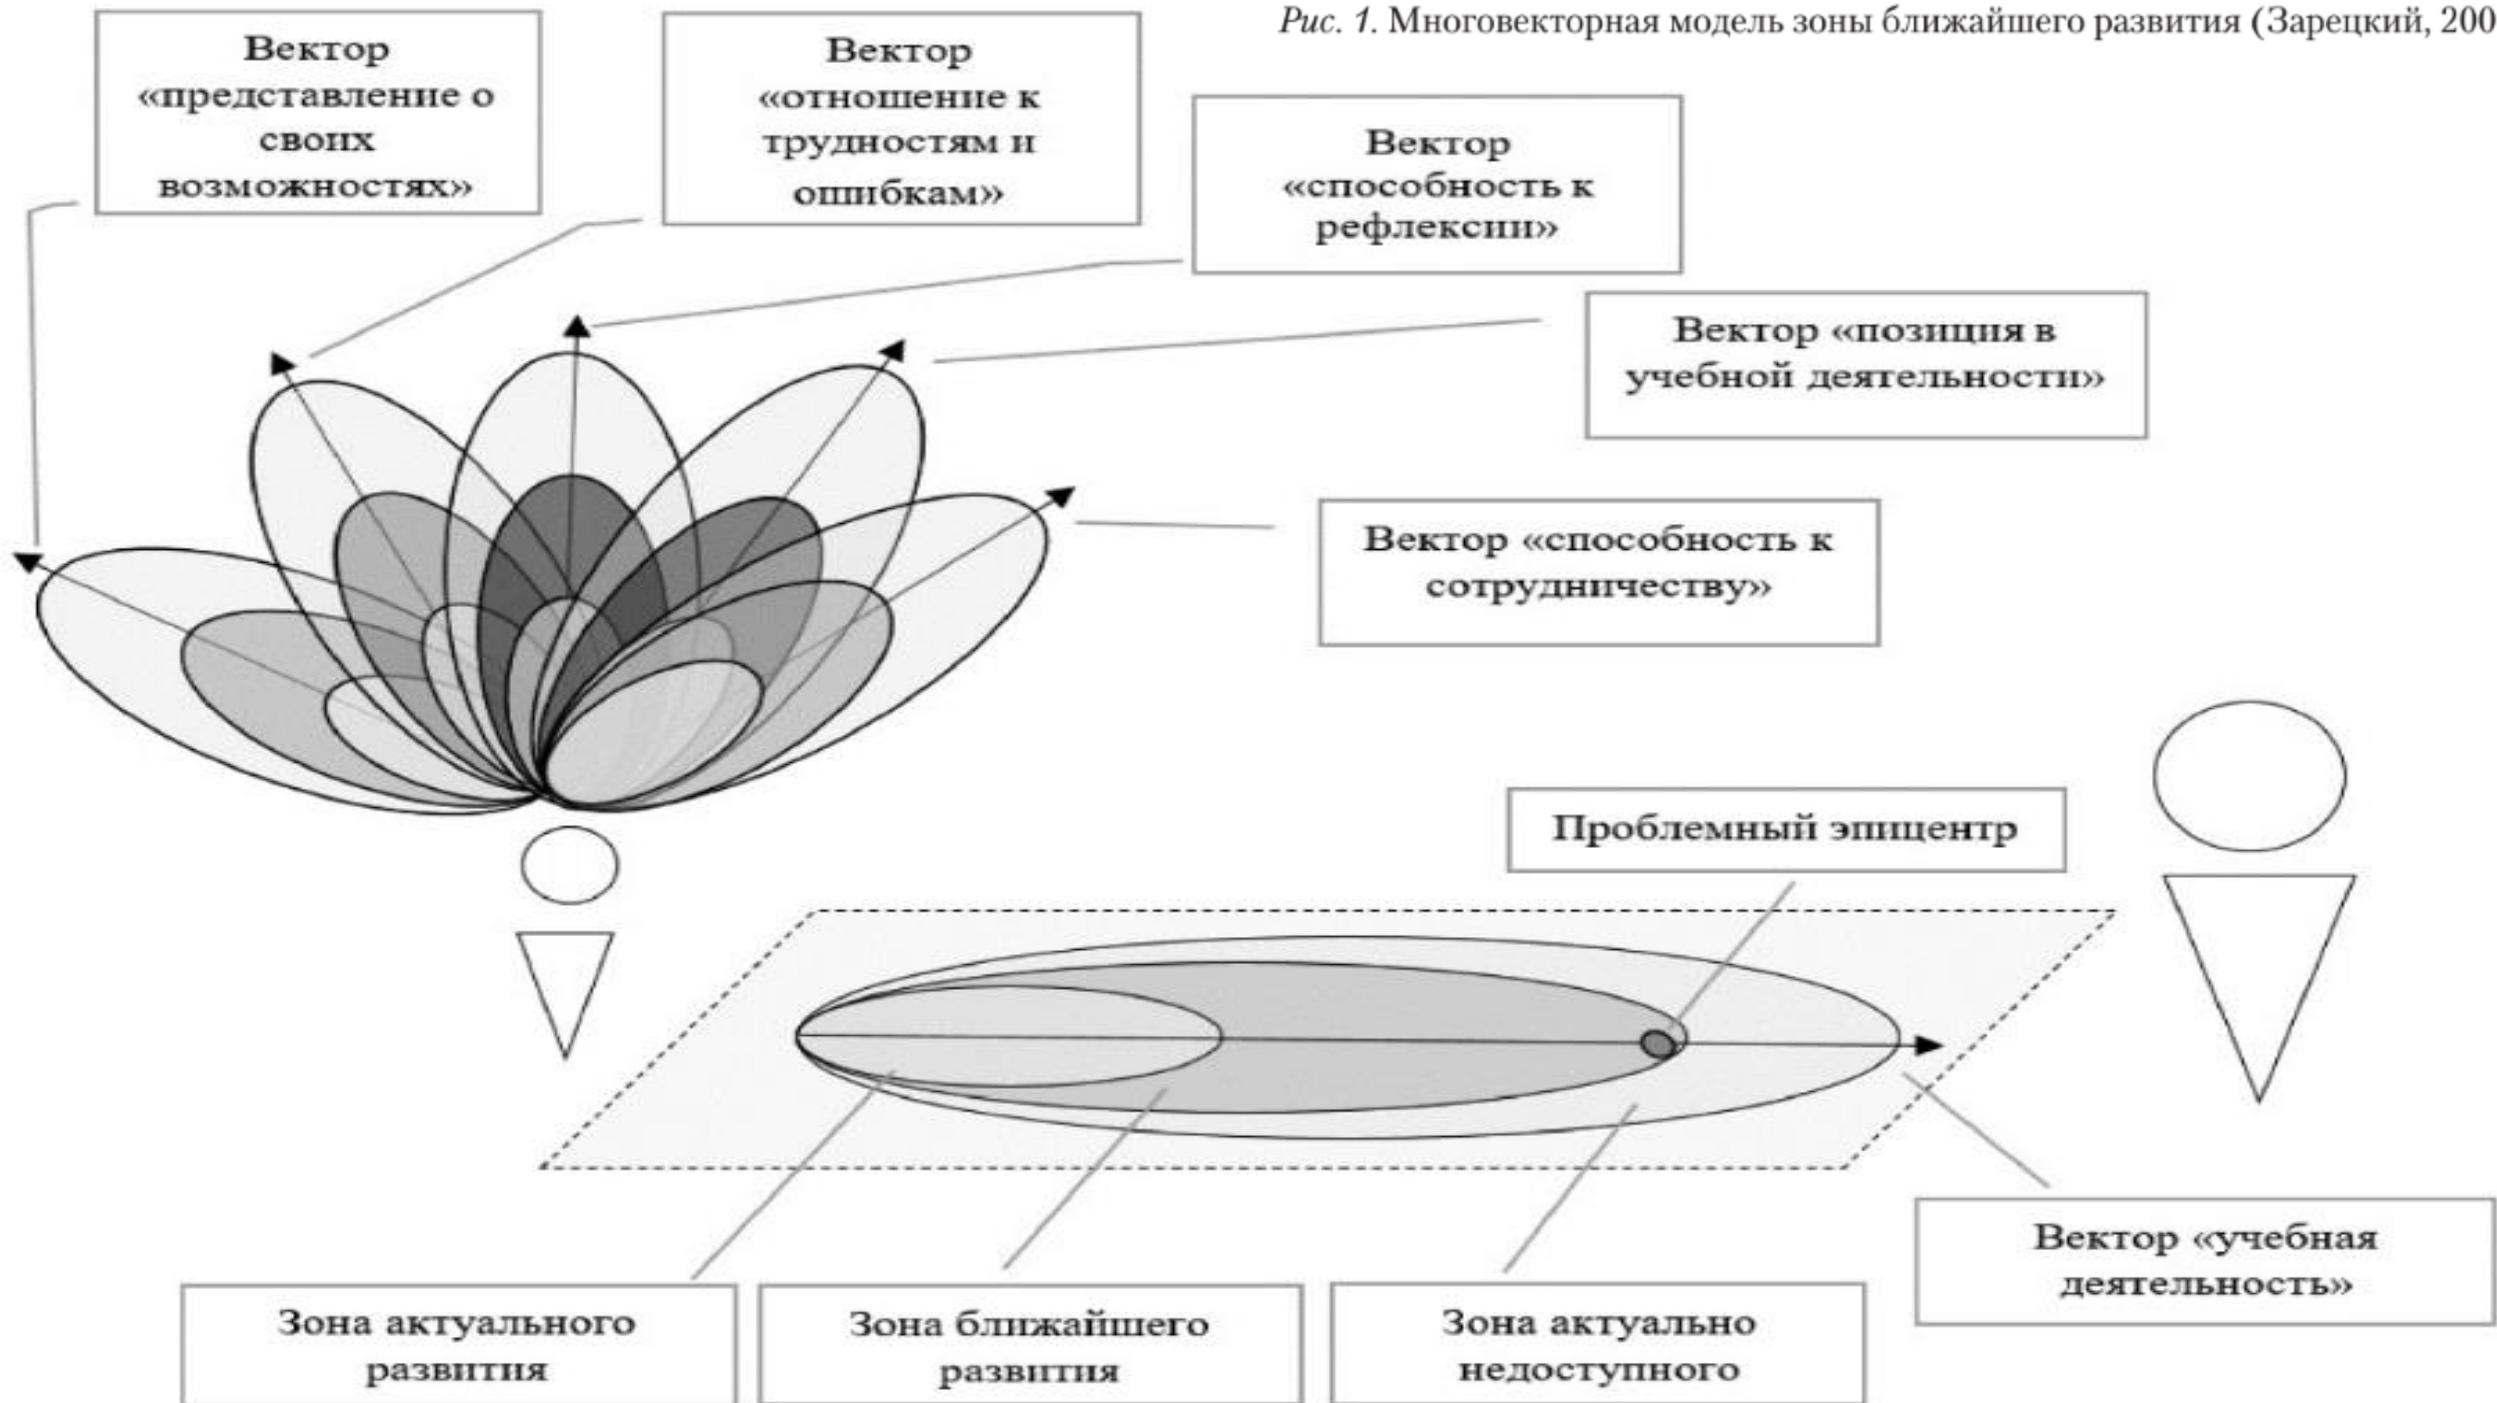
Рис. 1. Многовекторная модель зоны ближайшего развития (Зарецкий, 200

Вектор «представление о своих возможностях»

Вектор «отношение к трудностям и ошибкам»

Вектор «способность к рефлексии»

Вектор «позиция в учебной деятельности»

Вектор «способность к сотрудничеству»

Проблемный эпицентр

Вектор «учебная деятельность»

Зона актуального развития

Зона ближайшего развития

Зона актуально недоступного